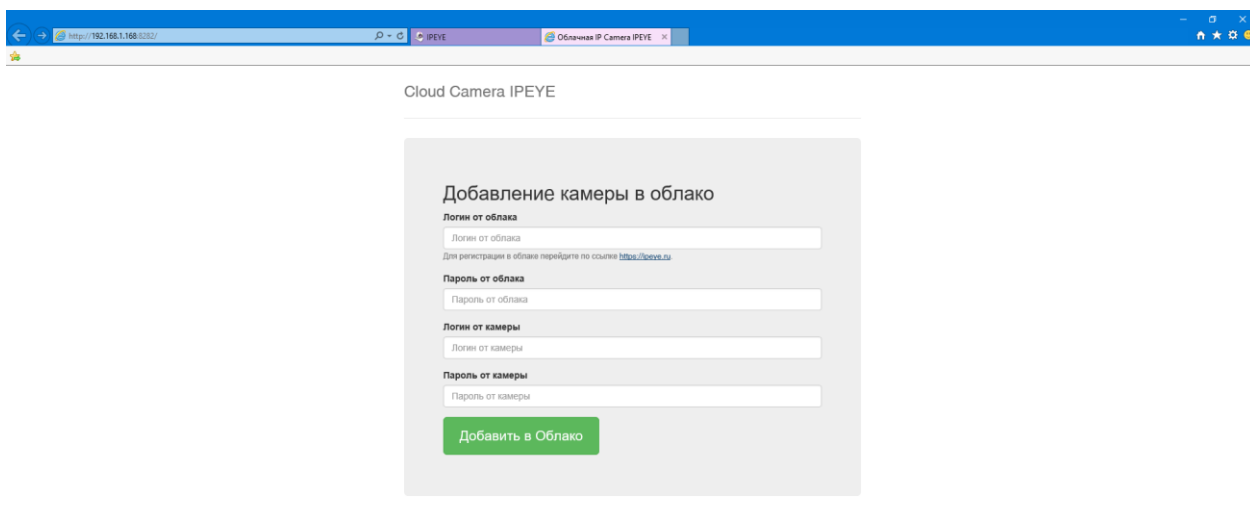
http://192.168.1.168:8282/

IPEYE

Облачная IP Camera IPEYE ×

Cloud Camera IPEYE

Добавление камеры в облако

Логин от облака

Логин от облака

Для регистрации в облаке перейдите по ссылке https://ipeye.ru.

Пароль от облака

Пароль от облака

Логин от камеры

Логин от камеры

Пароль от камеры

Пароль от камеры

Добавить в Облако